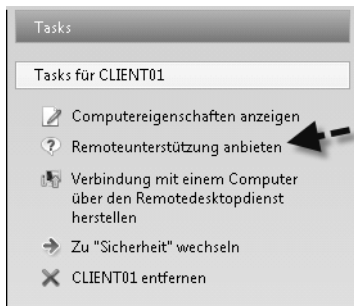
Tasks

Tasks für CLIENT01

Computereigenschaften anzeigen

Remoteunterstützung anbieten

Verbindung mit einem Computer über den Remotedesktopdienst herstellen

Zu "Sicherheit" wechseln

CLIENT01 entfernen